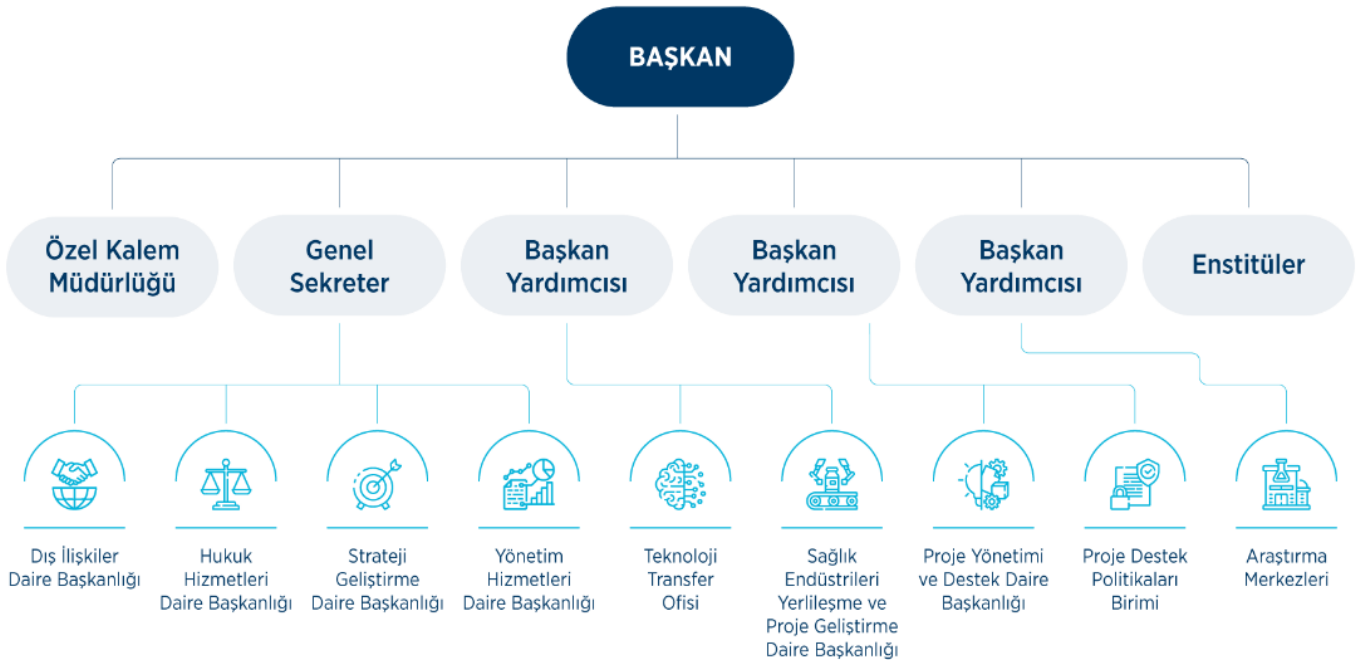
BAŞKAN

Özel Kalem Müdürlüğü

Genel Sekreter

Başkan Yardımcısı

Başkan Yardımcısı

Başkan Yardımcısı

Enstitüler

Dış İlişkiler Daire Başkanlığı

Hukuk Hizmetleri Daire Başkanlığı

Strateji Geliştirme Daire Başkanlığı

Yönetim Hizmetleri Daire Başkanlığı

Teknoloji Transfer Ofisi

Sağlık Endüstrileri Yerlileşme ve Proje Geliştirme Daire Başkanlığı

Proje Yönetimi ve Destek Daire Başkanlığı

Proje Destek Politikaları Birimi

Araştırma Merkezleri